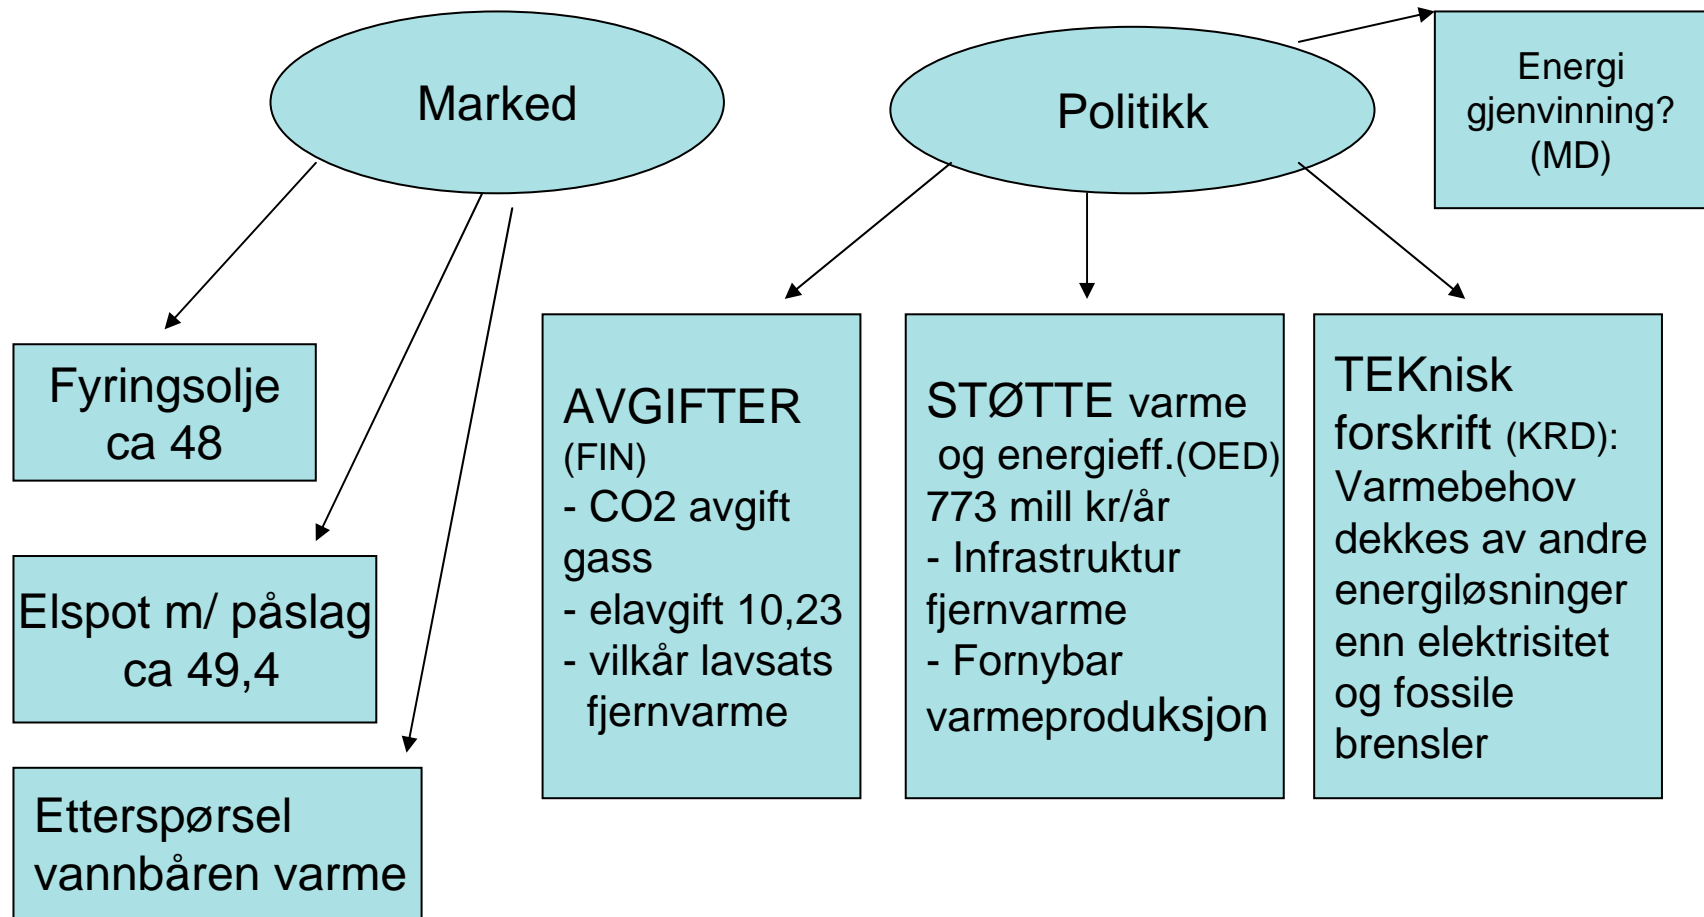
Marked

Politikk

Energi gjenvinning? (MD)

Fyringsolje ca 48

Elspot m/ påslag ca 49,4

Etterspørsel vannbåren varme

AVGIFTER (FIN)
- CO2 avgift gass
- elavgift 10,23
- vilkår lavsats fjernvarme

STØTTE varme og energieff.(OED)
773 mill kr/år
- Infrastruktur fjernvarme
- Fornybar varmeproduksjon

TEKnisk forskrift (KRD): Varmebehov dekkes av andre energiløsninger enn elektrisitet og fossile brensler